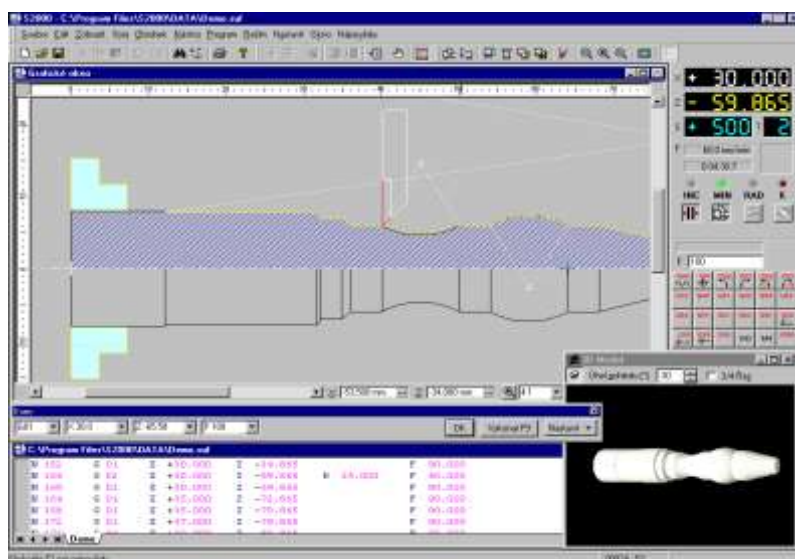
S2000 - C:\Program Files\S2000\DATA\Demo.nsf

Soubor Edit Zobrazit Stroj Obrobek Nástroj Program Dotělo Nástroje Okno Nápověda

Grafické okno

X + 30.000
Z - 59.865
S + 500 T 2

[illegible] mm/min

0:04:30.7

HNC MAN RAD

55.500 mm 24.000 mm

3D Model

Úhel pohledu [°] 30 3/4 Řez

OK Vykonat F9 Nastavit

C:\Program Files\S2000\DATA\Demo.nsf

| N 152 | G 01 | X +30.000 | Z -59.865 | | F 90.000 |
|---|---|---|---|---|---|
| N 156 | G 02 | X +30.000 | Z -69.000 | R 15.000 | F 90.000 |
| N 160 | G 01 | X +30.000 | Z -69.000 | | F 90.000 |
| N 164 | G 01 | X +35.000 | Z -72.865 | | F 90.000 |
| N 168 | G 01 | X +35.000 | Z -75.865 | | F 90.000 |
| N 172 | G 01 | X +37.000 | Z -76.000 | | F 90.000 |

Demo